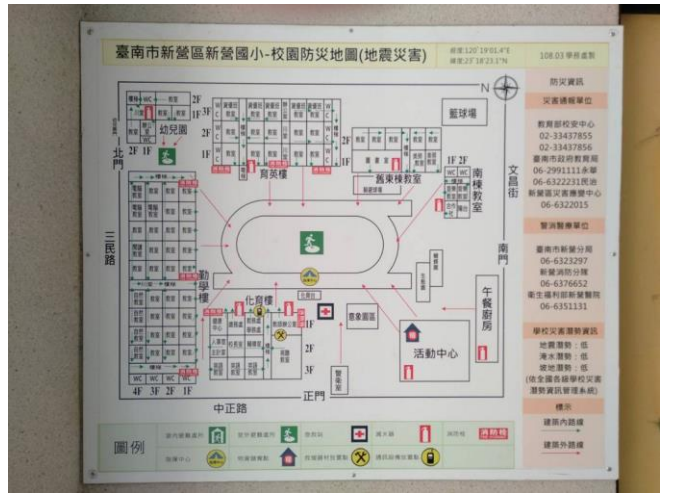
臺南市新營區新營國小-校園防災地圖(地震災害)

經度120°19'01.4"E
緯度23°18'21.1"N

108.03 學務處製

N

防災資訊

災害通報單位

教育部校安中心
02-33437855
02-33437856
臺南市政府教育局
06-2991111去單
06-6322231民治
新營區災害應變中心
06-6322015

警消醫療單位

臺南市新營分局
06-6323297
新營消防分隊
06-6376652
衛生福利部新營醫院
06-6351131

學校災害潛勢資訊

地震潛勢：低
淹水潛勢：低
坡地潛勢：低
(依全國各級學校災害潛勢資訊管理系統)

標示

建築內路線

建築外路線

幼兒園

北門

2F 1F

WC

育英樓

籃球場

舊東棟教室

1F 2F

南棟教室

文昌街

南門

三民路

勤學樓

化育樓

2F

3F

午餐廚房

活動中心

WC WC WC WC

4F 3F 2F 1F

中正路

正門

圖例

消防栓

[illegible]